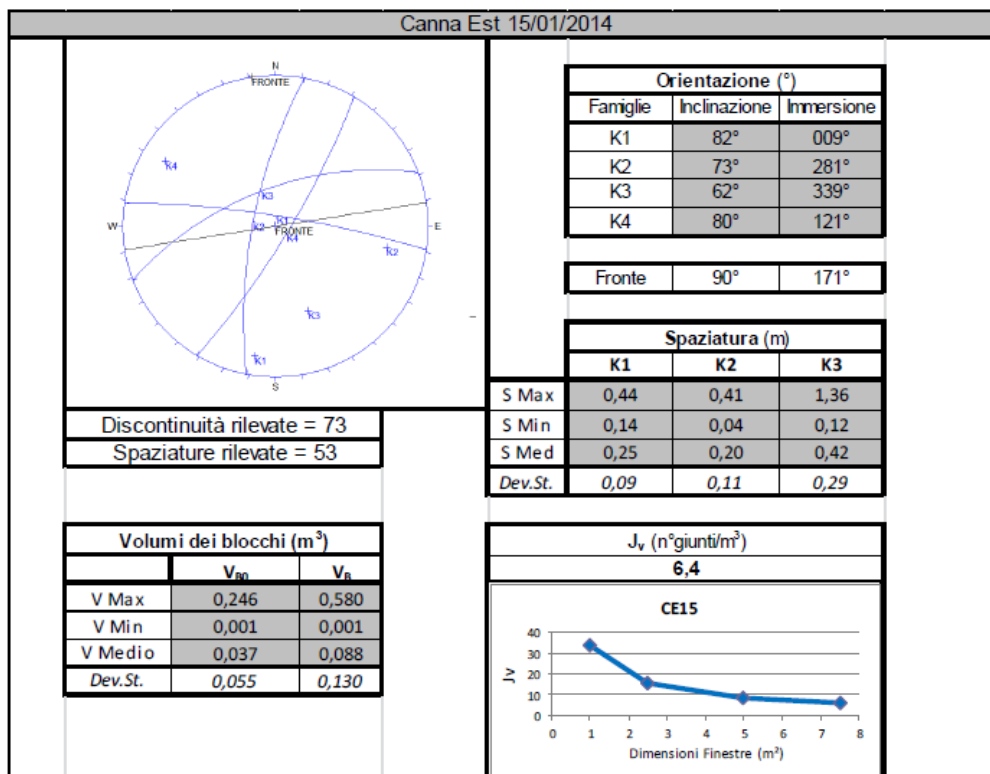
Canna Est 15/01/2014

N
FRONTE
K4
K3
W
K2
K1
FRONTE
K4
E
K2
K3
K1
S

| Orientazione (°) | | |
|---|---|---|
| Famiglie | Inclinazione | Immersione |
| K1 | 82° | 009° |
| K2 | 73° | 281° |
| K3 | 62° | 339° |
| K4 | 80° | 121° |

| Fronte | 90° | 171° |
|---|---|---|

| | Spaziatura (m) | | |
|---|---|---|---|
| | K1 | K2 | K3 |
| S Max | 0,44 | 0,41 | 1,36 |
| S Min | 0,14 | 0,04 | 0,12 |
| S Med | 0,25 | 0,20 | 0,42 |
| Dev.St. | 0,09 | 0,11 | 0,29 |

Discontinuità rilevate = 73
Spaziature rilevate = 53

| Volumi dei blocchi ($m^3$) | | |
|---|---|---|
| | $V_{B0}$ | $V_B$ |
| V Max | 0,246 | 0,580 |
| V Min | 0,001 | 0,001 |
| V Medio | 0,037 | 0,088 |
| Dev.St. | 0,055 | 0,130 |

$J_v$ (n°giunti/$m^3$)
6,4

CE15
Jv
40
30
20
10
0
0 1 2 3 4 5 6 7 8
Dimensioni Finestre ($m^2$)